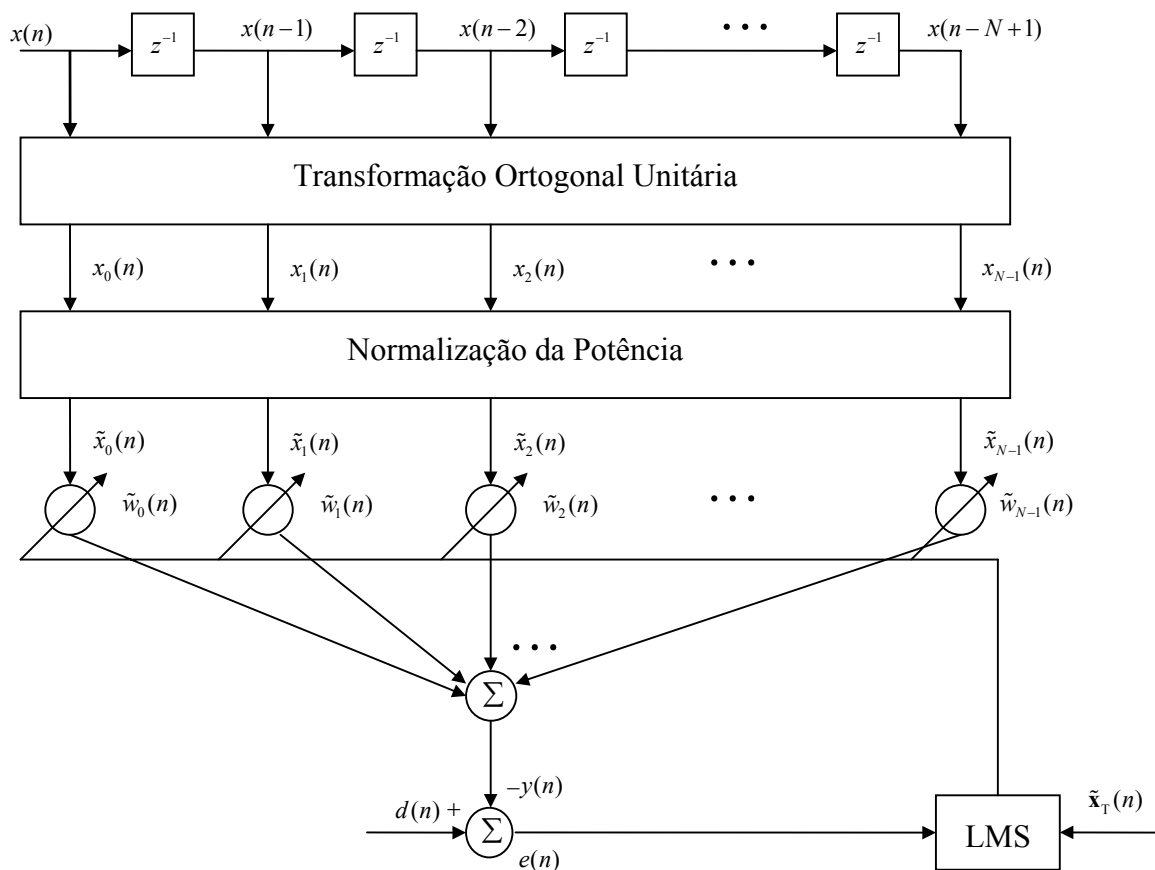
$x(n)$ $z^{-1}$ $x(n-1)$ $z^{-1}$ $x(n-2)$ $z^{-1}$ • • • $z^{-1}$ $x(n-N+1)$

Transformação Ortogonal Unitária

$x_0(n)$ $x_1(n)$ $x_2(n)$ • • • $x_{N-1}(n)$

Normalização da Potência

$\tilde{x}_0(n)$ $\tilde{x}_1(n)$ $\tilde{x}_2(n)$ $\tilde{x}_{N-1}(n)$

$\tilde{w}_0(n)$ $\tilde{w}_1(n)$ $\tilde{w}_2(n)$ • • • $\tilde{w}_{N-1}(n)$

• • •

$\Sigma$

$-y(n)$

$d(n)$ + $\Sigma$ $e(n)$

LMS $\tilde{\mathbf{x}}_T(n)$